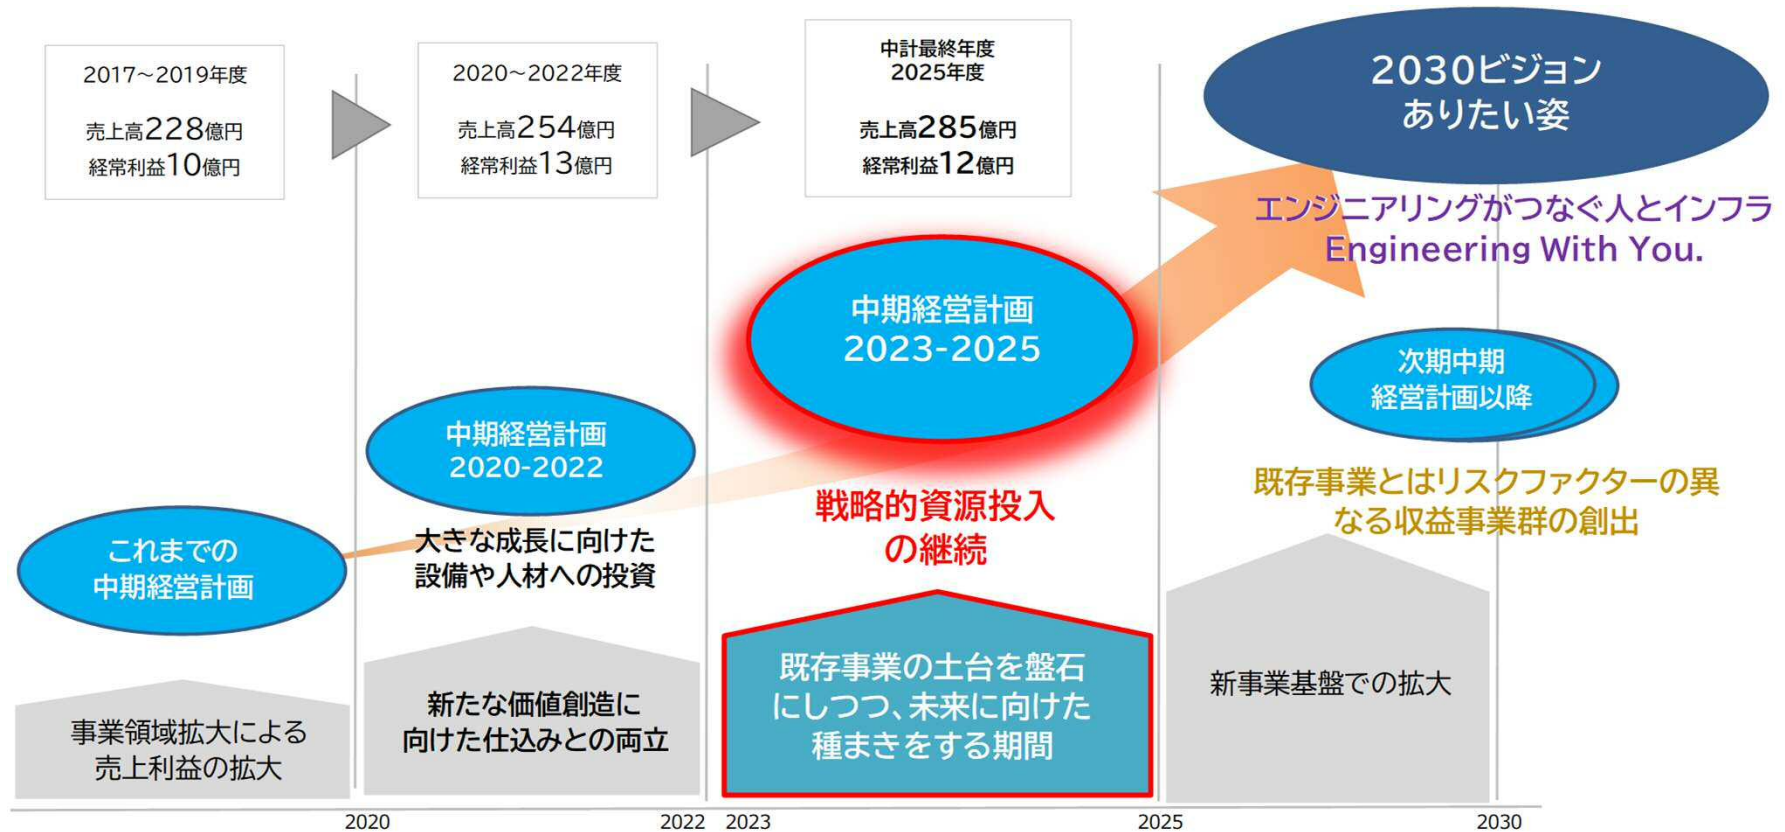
2017～2019年度

売上高228億円
経常利益10億円

2020～2022年度

売上高254億円
経常利益13億円

中計最終年度
2025年度

売上高285億円
経常利益12億円

2030ビジョン
ありたい姿

エンジニアリングがつなぐ人とインフラ
Engineering With You.

中期経営計画
2023-2025

次期中期
経営計画以降

中期経営計画
2020-2022

戦略的資源投入
の継続

既存事業とはリスクファクターの異なる収益事業群の創出

これまでの
中期経営計画

大きな成長に向けた
設備や人材への投資

事業領域拡大による
売上利益の拡大

新たな価値創造に
向けた仕込みとの両立

既存事業の土台を盤石にしつつ、未来に向けた種まきをする期間

新事業基盤での拡大

2020

2022

2023

2025

2030